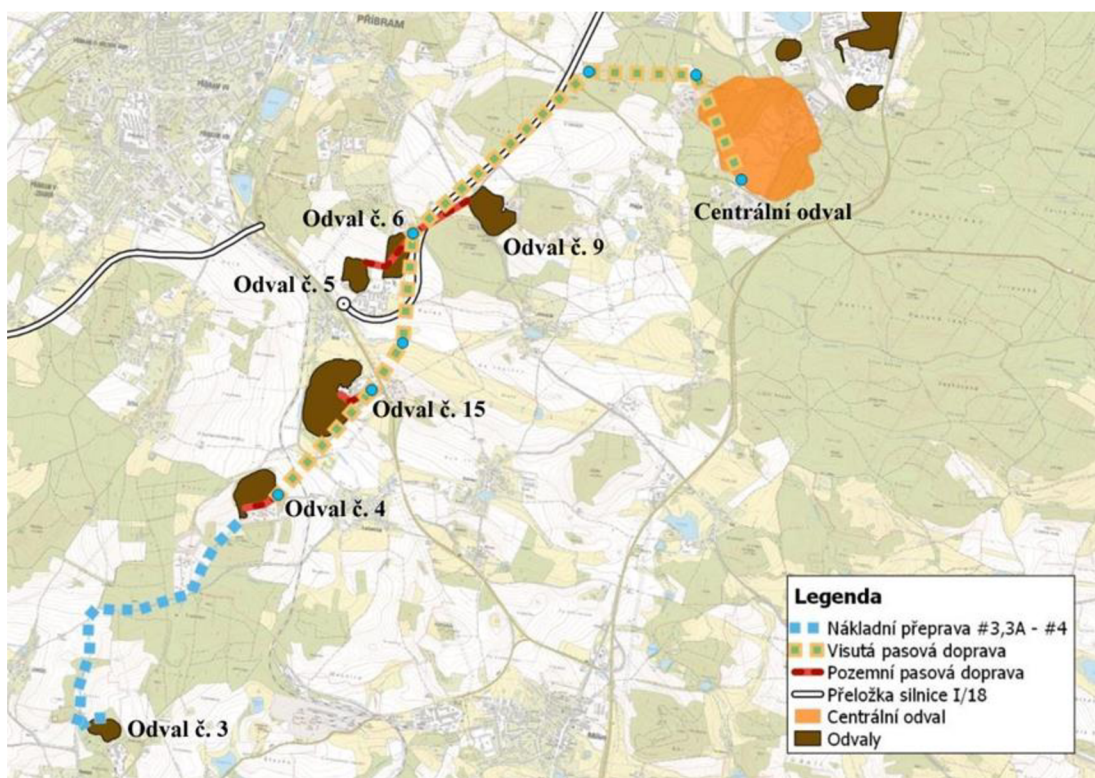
PŘÍBRAM

Odval č. 6

Odval č. 9

Centrální odval

Odval č. 5

Odval č. 15

Odval č. 4

Odval č. 3

Legenda
Nákladní přeprava #3,3A - #4
Visutá pasová doprava
Pozemní pasová doprava
Přeložka silnice I/18
Centrální odval
Odvaly